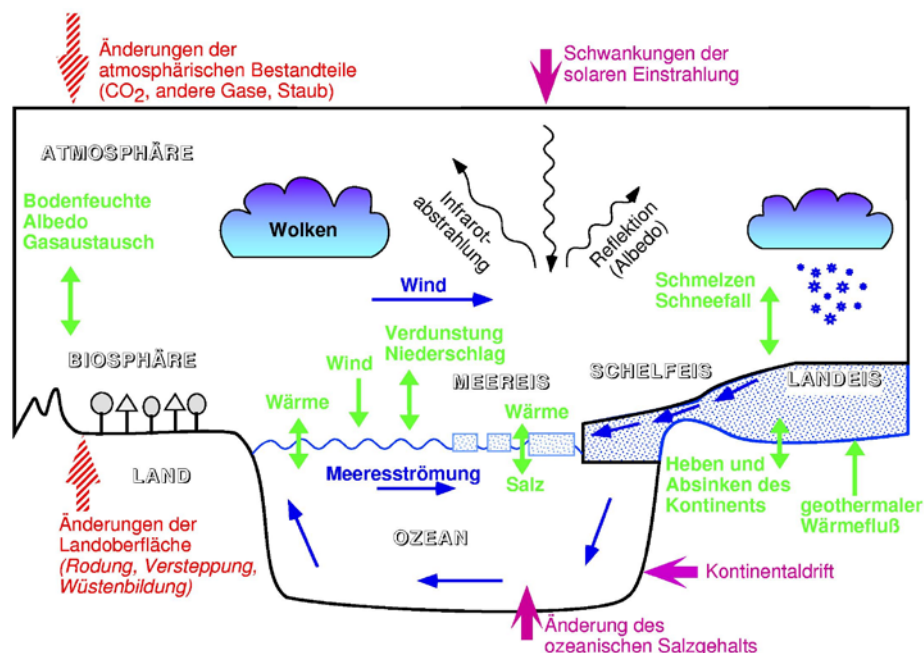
Änderungen der atmosphärischen Bestandteile ($CO_2$, andere Gase, Staub)

Schwankungen der solaren Einstrahlung

ATMOSPHÄRE

Bodenfeuchte
Albedo
Gasaustausch

Wolken

Infrarotabstrahlung

Reflektion (Albedo)

Wind

Schmelzen
Schneefall

BIOSPHÄRE

Verdunstung
Niederschlag

Wind

Wärme

MEEREIS

SCHELFEIS

LANDEIS

Wärme

LAND

Meeresströmung

Salz

Heben und Absinken des Kontinents

geothermaler Wärmefluß

Änderungen der Landoberfläche
(Rodung, Versteppung, Wüstenbildung)

OZEAN

Kontinentaldrift

Änderung des ozeanischen Salzgehalts